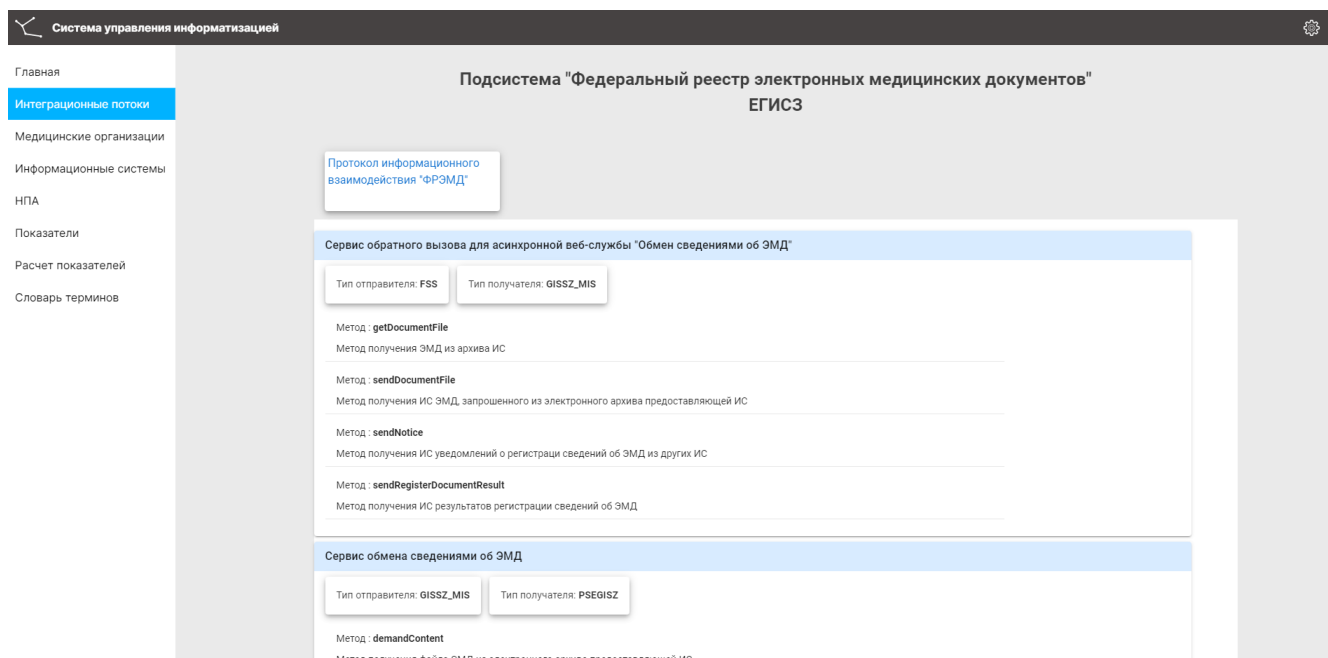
Система управления информатизацией

Главная
Интеграционные потоки
Медицинские организации
Информационные системы
НПА
Показатели
Расчет показателей
Словарь терминов

Подсистема "Федеральный реестр электронных медицинских документов"
ЕГИСЗ

Протокол информационного взаимодействия "ФРЭМД"

Сервис обратного вызова для асинхронной веб-службы "Обмен сведениями об ЭМД"

Тип отправителя: FSS
Тип получателя: GISSZ_MIS

Метод : getDocumentFile
Метод получения ЭМД из архива ИС

Метод : sendDocumentFile
Метод получения ИС ЭМД, запрошенного из электронного архива предоставляющей ИС

Метод : sendNotice
Метод получения ИС уведомлений о регистраци сведений об ЭМД из других ИС

Метод : sendRegisterDocumentResult
Метод получения ИС результатов регистрации сведений об ЭМД

Сервис обмена сведениями об ЭМД

Тип отправителя: GISSZ_MIS
Тип получателя: PSEGISZ

Метод : demandContent
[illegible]